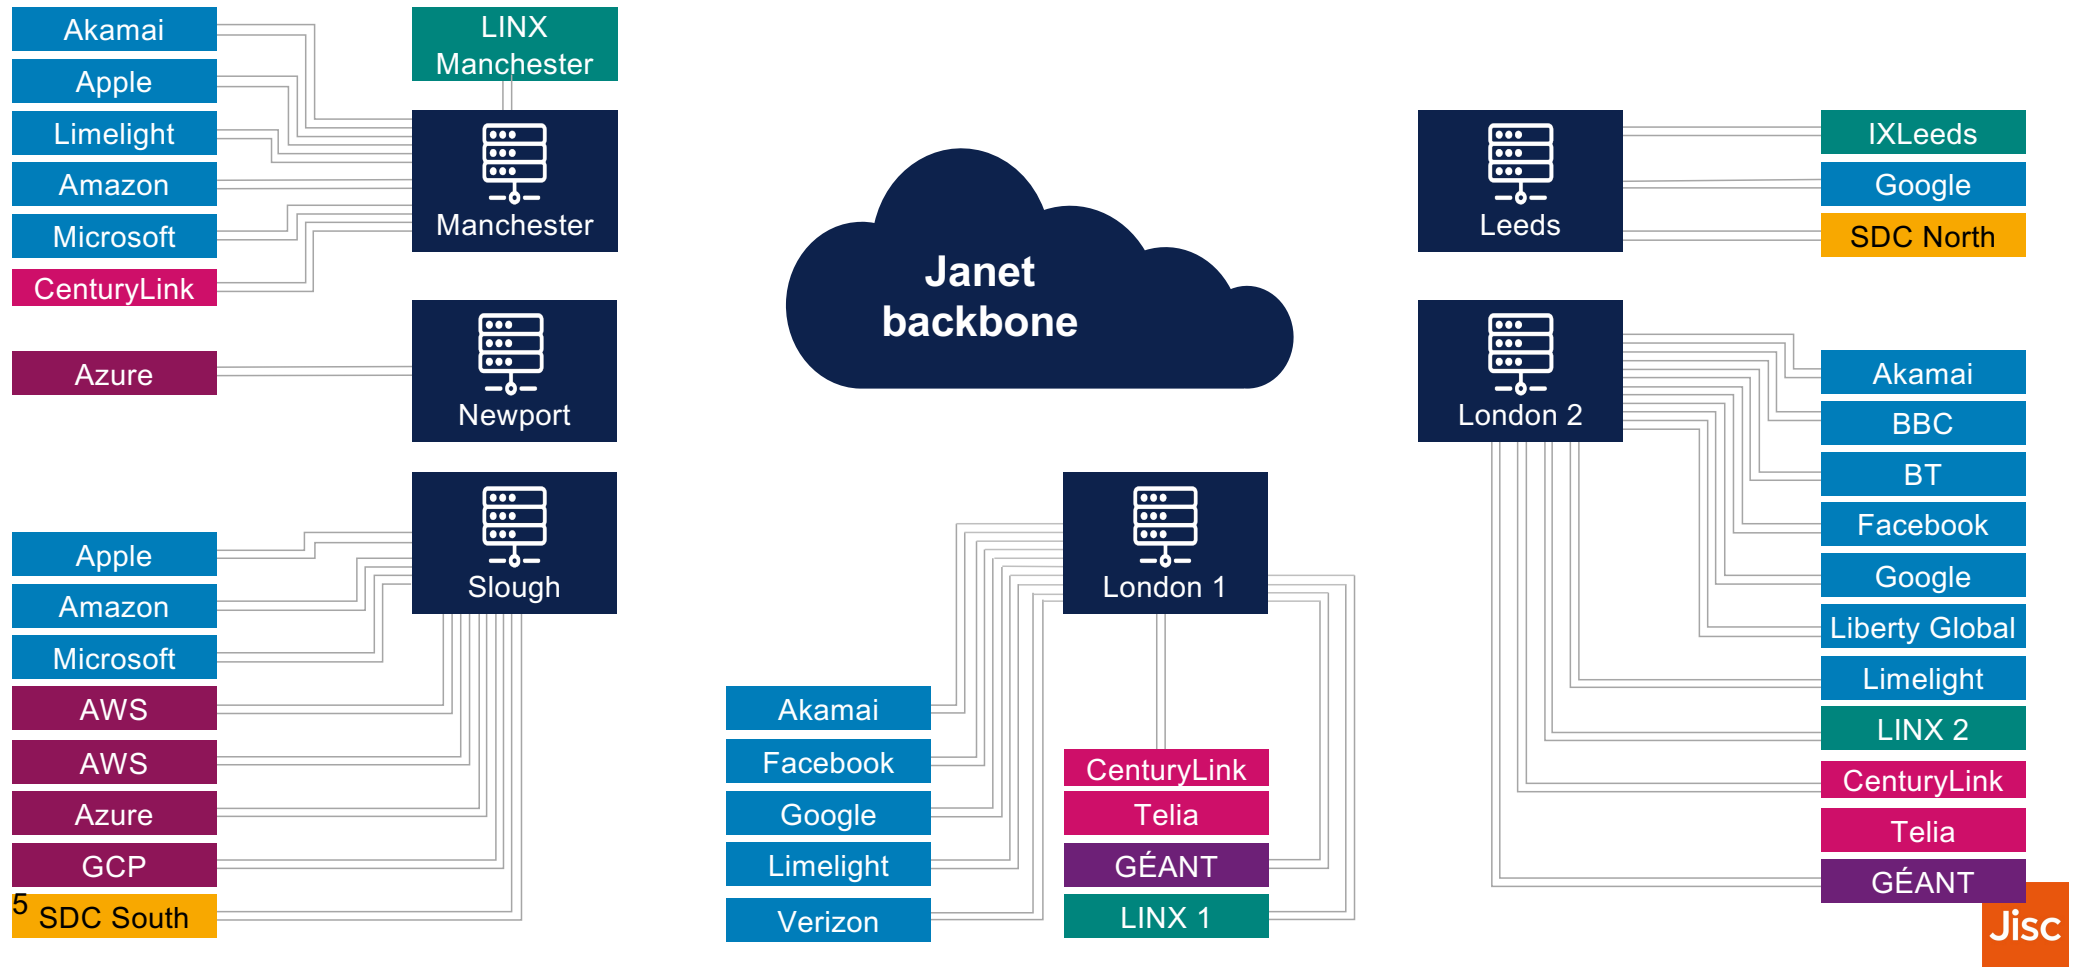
Akamai
Apple
Limelight
Amazon
Microsoft
CenturyLink

LINX Manchester

Manchester

Azure

Newport

Apple
Amazon
Microsoft
AWS
AWS
Azure
GCP
5 SDC South

Slough

Janet backbone

Leeds

IXLeeds
Google
SDC North

London 2

Akamai
BBC
BT
Facebook
Google
Liberty Global
Limelight
LINX 2
CenturyLink
Telia
GÉANT

London 1

Akamai
Facebook
Google
Limelight
Verizon

CenturyLink
Telia
GÉANT
LINX 1

Jisc